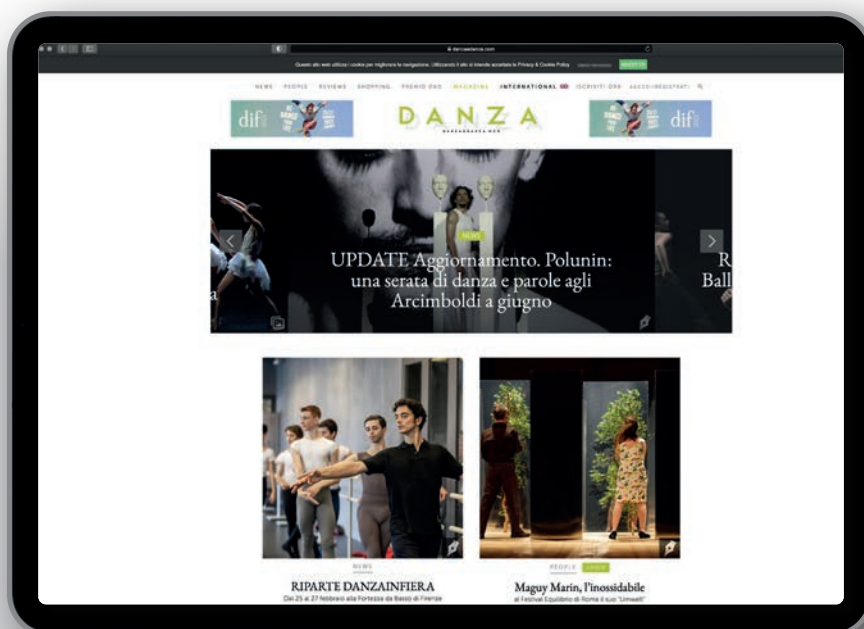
danzaedanza.com

Questo sito web utilizza i cookie per migliorare la navigazione. Utilizzando il sito si intende accettata la Privacy & Cookie Policy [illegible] ACCETTA

NEWS PEOPLE REVIEWS SHOPPING PREMIO DVD MAGAZINE INTERNATIONAL ISCRIVITI ORA ACCEDI/REGISTRATI

dif

D A N Z A
DANZAEDANZA WEB

dif

NEWS

UPDATE Aggiornamento. Polunin: una serata di danza e parole agli Arcimboldi a giugno

R
Ball

a

NEWS

RIPARTE DANZAINFIERA

Dal 25 al 27 Febbraio alla Fortezza da Basso di Firenze

PEOPLE LOOK

Maguy Marin, l'inossidabile

al Festival Equilibrio di Roma il suo "Umwelt"